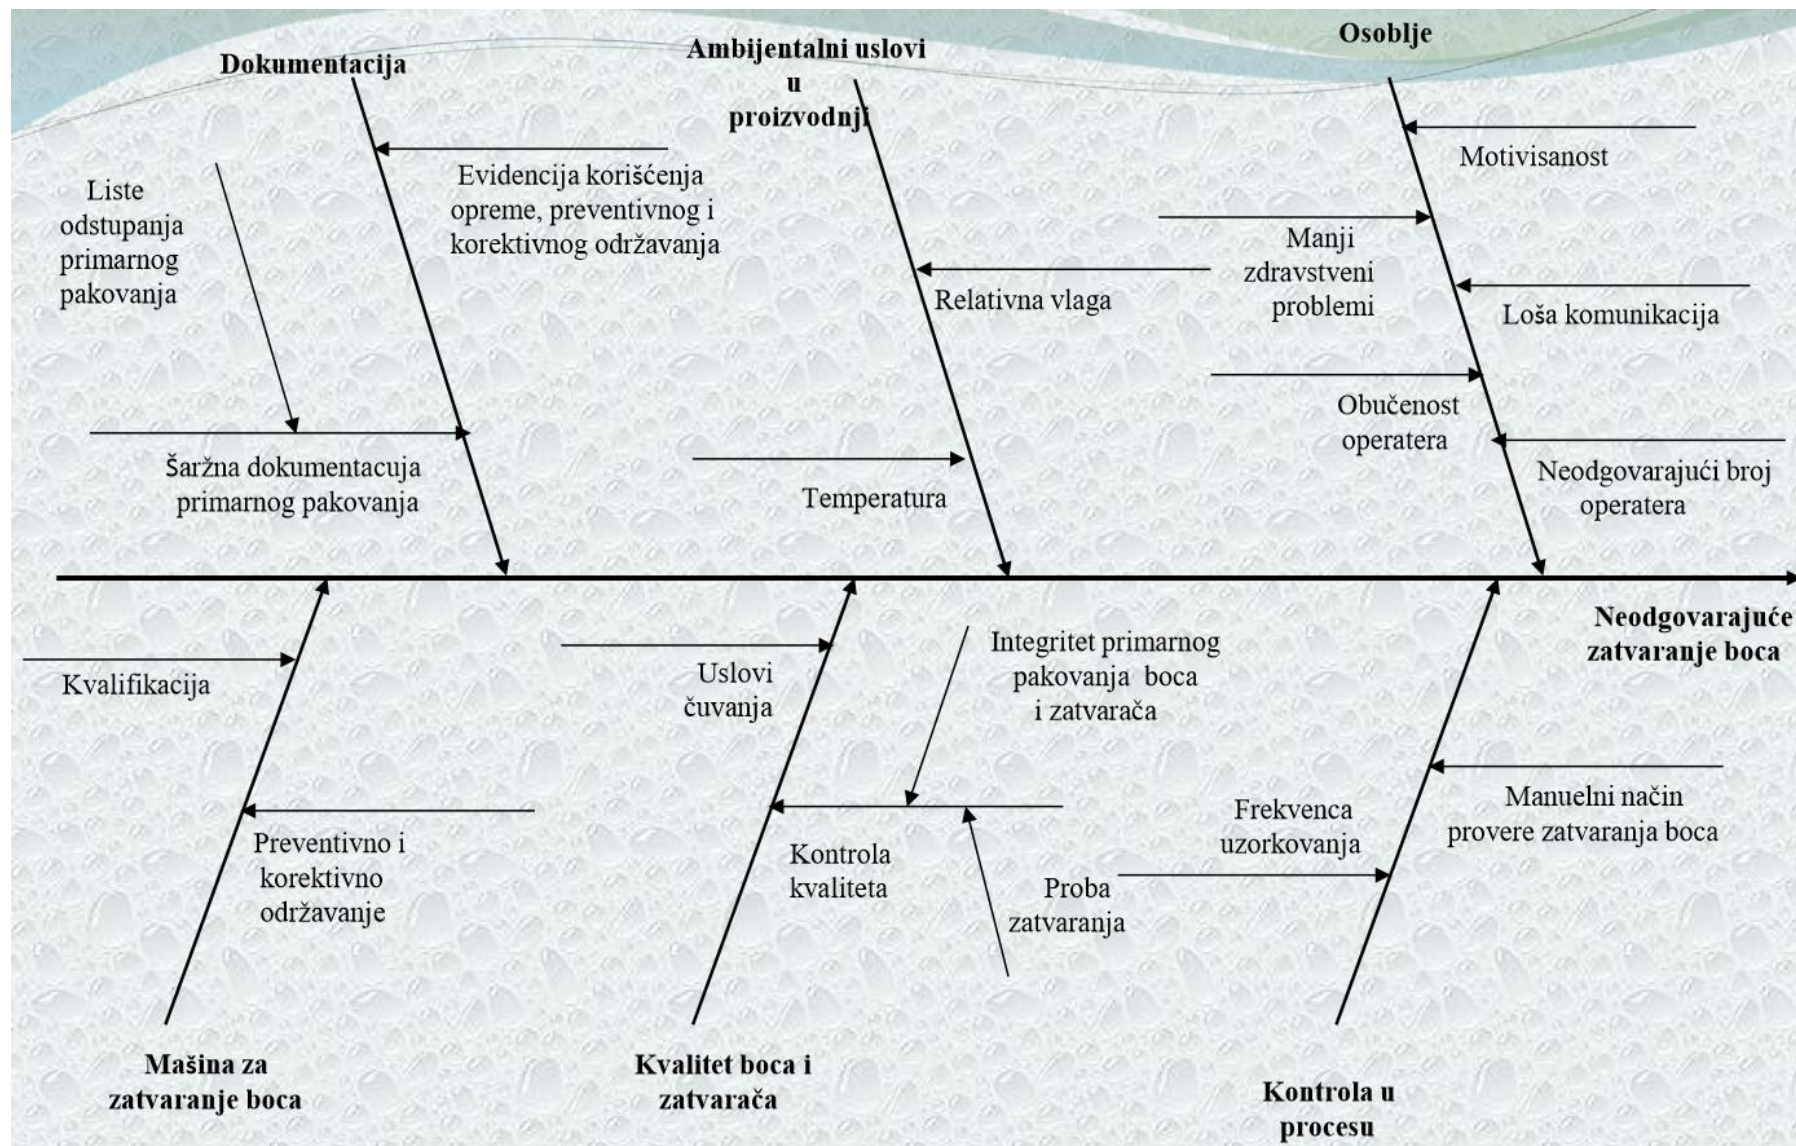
Dokumentacija

Ambijentalni uslovi u proizvodnji

Osoblje

Liste odstupanja primarnog pakovanja

Evidencija korišćenja opreme, preventivnog i korektivnog održavanja

Motivisanost

Manji zdravstveni problemi

Relativna vlaga

Loša komunikacija

Obučenost operatera

Šaržna dokumentacuja primarnog pakovanja

Temperatura

Neodgovarajući broj operatera

Neodgovarajuće zatvaranje boca

Kvalifikacija

Uslovi čuvanja

Integritet primarnog pakovanja boca i zatvarača

Manuelni način provere zatvaranja boca

Frekvenca uzorkovanja

Preventivno i korektivno održavanje

Kontrola kvaliteta

Proba zatvaranja

Mašina za zatvaranje boca

Kvalitet boca i zatvarača

Kontrola u procesu